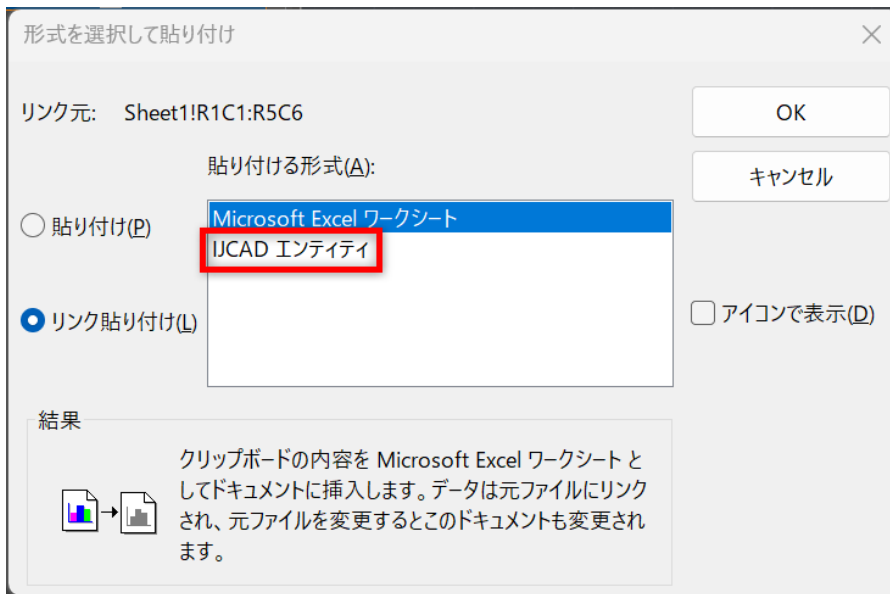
形式を選択して貼り付け

リンク元: Sheet1!R1C1:R5C6

貼り付ける形式(A):

Microsoft Excel ワークシート
IJCAD エンティティ

貼り付け(P)

リンク貼り付け(L)

OK

キャンセル

アイコンで表示(D)

結果

クリップボードの内容を Microsoft Excel ワークシート としてドキュメントに挿入します。データは元ファイルにリンクされ、元ファイルを変更するとこのドキュメントも変更されます。